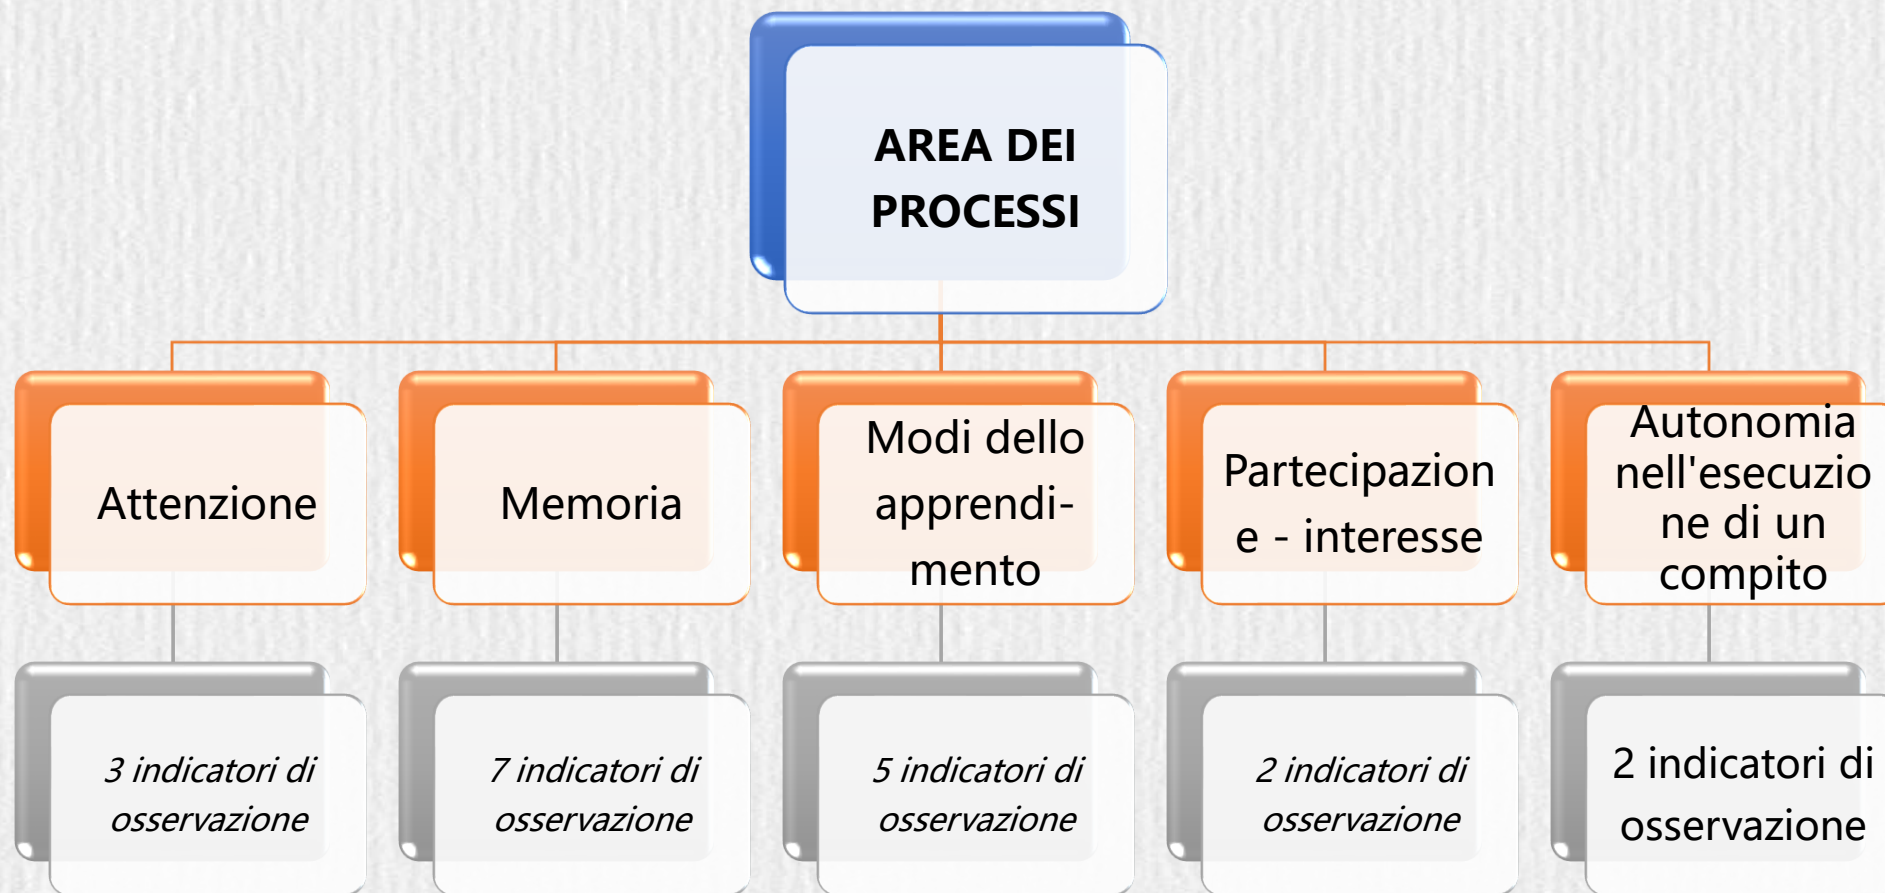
AREA DEI PROCESSI

Attenzione

Memoria

Modi dello apprendi-mento

Partecipazione - interesse

Autonomia nell'esecuzione di un compito

3 indicatori di osservazione

7 indicatori di osservazione

5 indicatori di osservazione

2 indicatori di osservazione

2 indicatori di osservazione